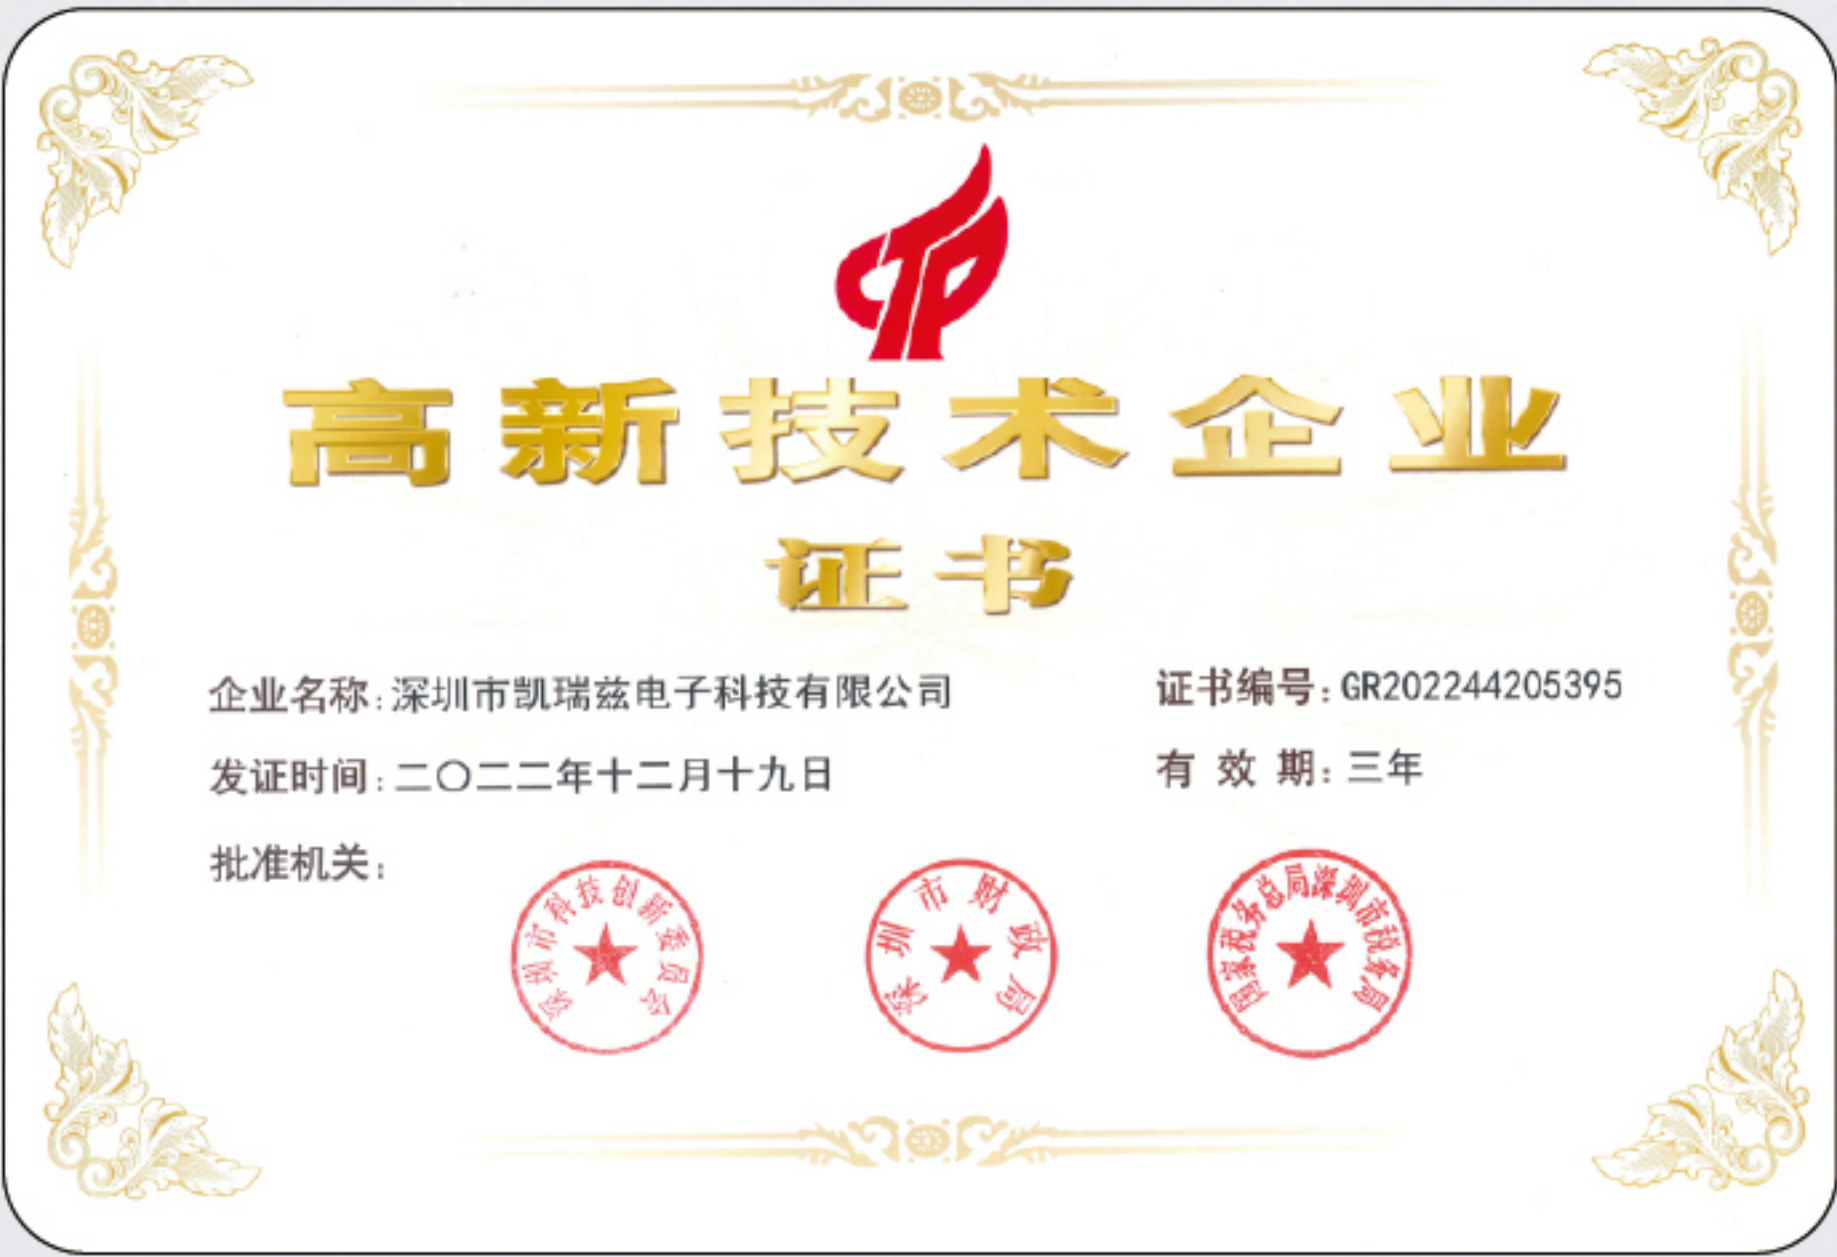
高新技术企业

证书

企业名称：深圳市凯瑞兹电子科技有限公司

证书编号：GR202244205395

发证时间：二〇二二年十二月十九日

有 效 期：三年

批准机关：

深圳市科技创新委员会

深圳市财政局

国家税务总局深圳市税务局